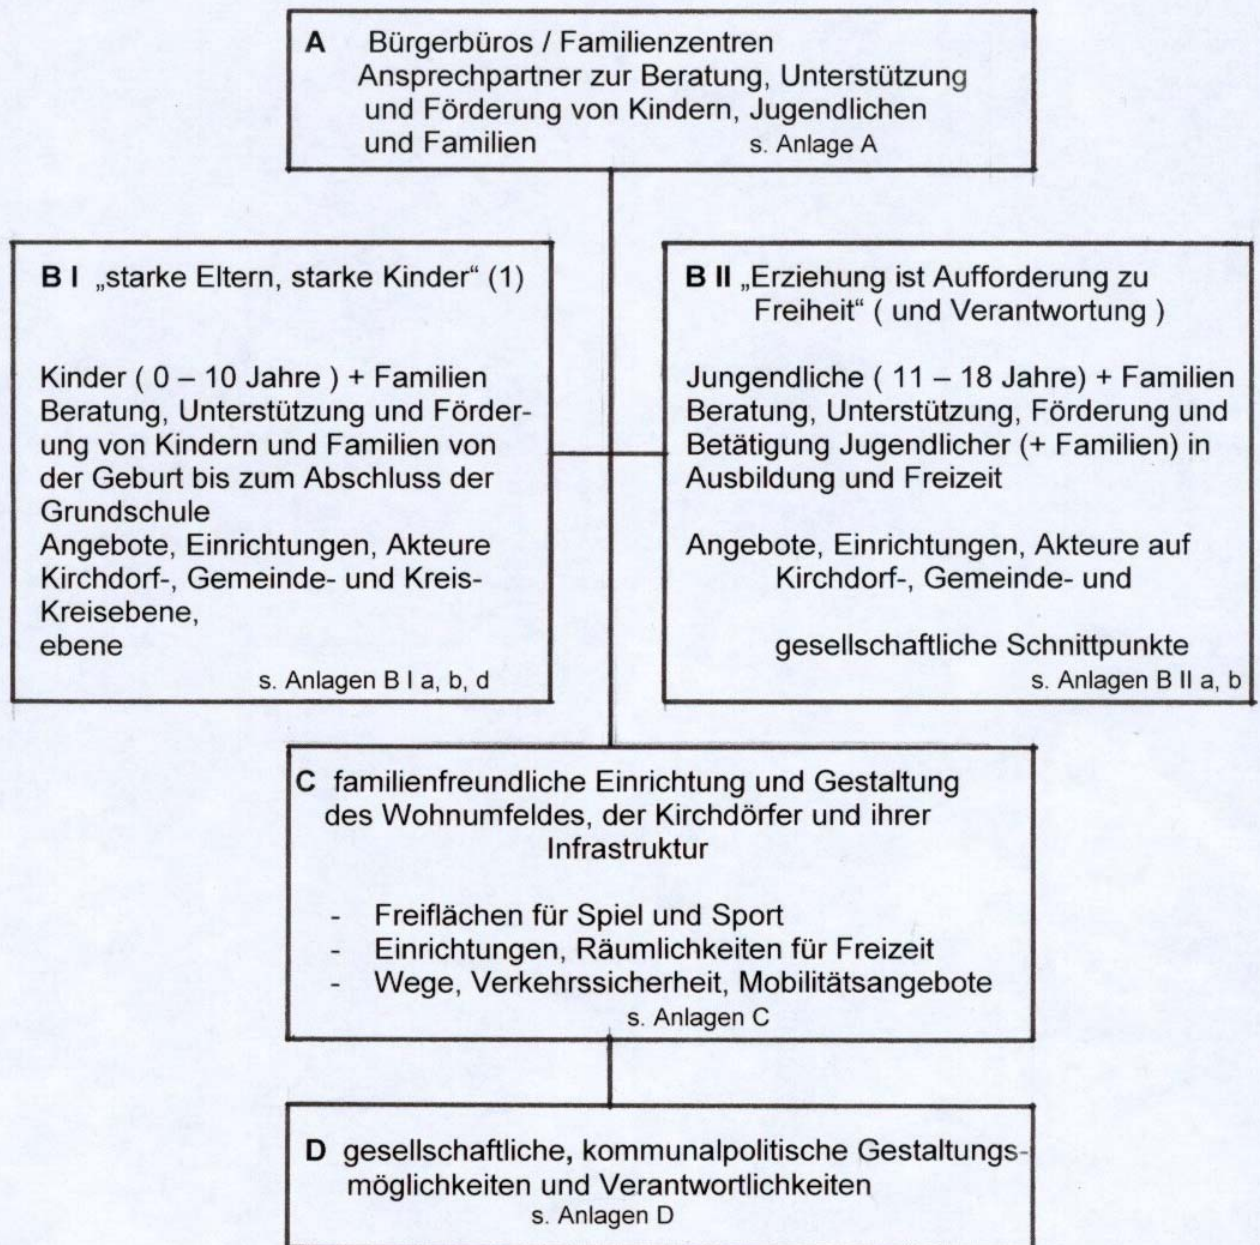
A Bürgerbüros / Familienzentren
Ansprechpartner zur Beratung, Unterstützung und Förderung von Kindern, Jugendlichen und Familien
s. Anlage A

B I „starke Eltern, starke Kinder“ (1)

Kinder ( 0 – 10 Jahre ) + Familien
Beratung, Unterstützung und Förderung von Kindern und Familien von der Geburt bis zum Abschluss der Grundschule
Angebote, Einrichtungen, Akteure Kirchdorf-, Gemeinde- und Kreis-
Kreisebene,
ebene
s. Anlagen B I a, b, d

B II „Erziehung ist Aufforderung zu Freiheit“ ( und Verantwortung )

Jungendliche ( 11 – 18 Jahre) + Familien
Beratung, Unterstützung, Förderung und Betätigung Jugendlicher (+ Familien) in Ausbildung und Freizeit

Angebote, Einrichtungen, Akteure auf Kirchdorf-, Gemeinde- und

gesellschaftliche Schnittpunkte
s. Anlagen B II a, b

C familienfreundliche Einrichtung und Gestaltung des Wohnumfeldes, der Kirchdörfer und ihrer Infrastruktur

- Freiflächen für Spiel und Sport
- Einrichtungen, Räumlichkeiten für Freizeit
- Wege, Verkehrssicherheit, Mobilitätsangebote
s. Anlagen C

D gesellschaftliche, kommunalpolitische Gestaltungsmöglichkeiten und Verantwortlichkeiten
s. Anlagen D